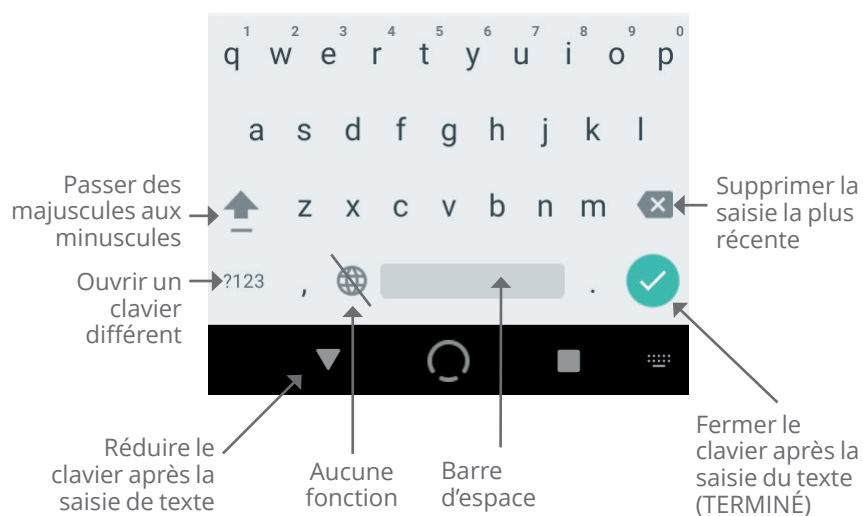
1 2 3 4 5 6 7 8 9 0
q w e r t y u i o p

a s d f g h j k l

Passer des majuscules aux minuscules

z x c v b n m

Supprimer la saisie la plus récente

Ouvrir un clavier différent

?123

,

.

Réduire le clavier après la saisie de texte

Aucune fonction

Barre d'espace

Fermer le clavier après la saisie du texte (TERMINÉ)